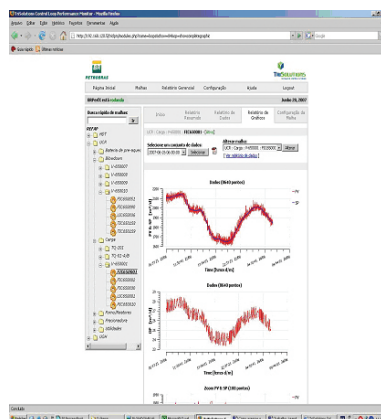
TriSolutions Control Loop Performance Monitor - Mozilla Firefox

Arquivo Editar Exibir Histórico Favoritos Ferramentas Ajuda

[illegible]

Nova registro Últimas notícias

PETROBRAS

TriSolutions

Página Inicial Malhas Relatório Gerencial Configuração Ajuda Logout

Junho 28, 2007

Busca rápida de malhas

Início Relatório Resumido Relatório de Desempenho Relatório de Gráficos Configuração de Malha

REFAP

Selecione um conjunto de dados

Selecionar

Alterar malha

Alterar

Dados (864O pontos)

Dados (864O pontos)

Time (hours d/m)

Time (hours d/m)

Zoom PV & SP (100 pontos)

Concluído